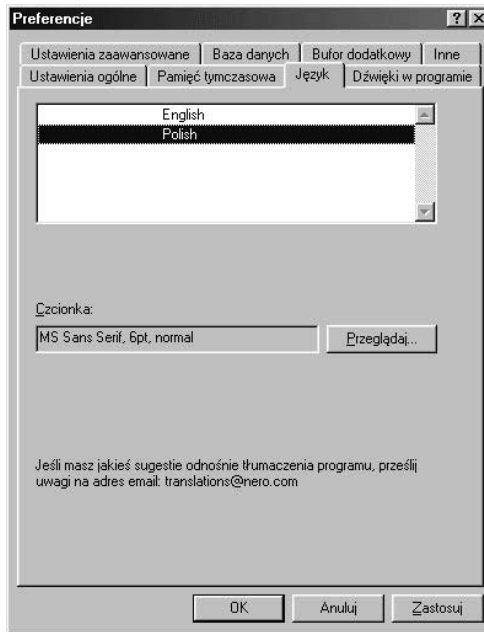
Preferencje

?

Ustawienia zaawansowane | Baza danych | Bufor dodatkowy | Inne

Ustawienia ogólne | Pamięć tymczasowa | Język | Dźwięki w programie

English

Polish

Czcionka:

MS Sans Serif, 6pt, normal

Przeglądaj...

Jeśli masz jakieś sugestie odnośnie tłumaczenia programu, prześlij uwagi na adres email: translations@nero.com

OK

Anuluj

Zastosuj